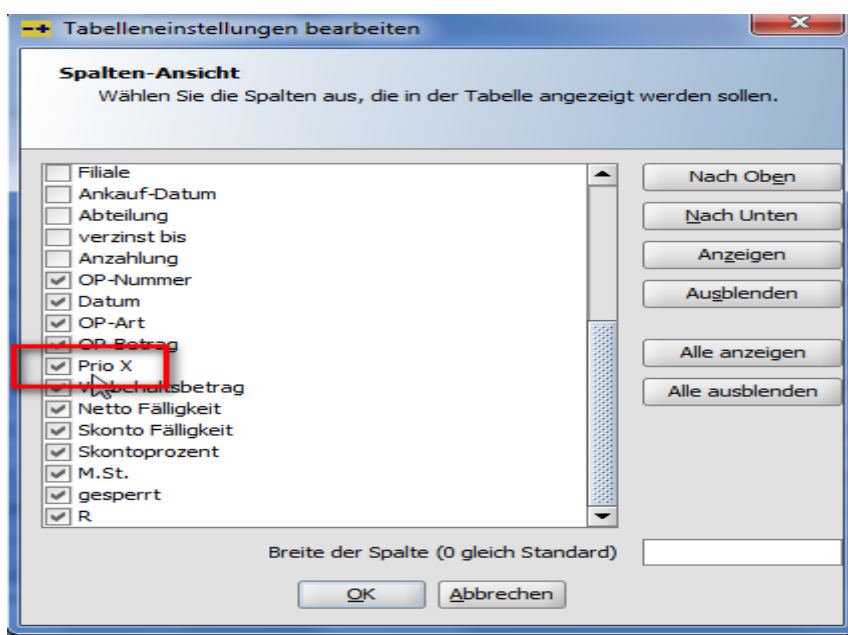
Tabelleneinstellungen bearbeiten

Spalten-Ansicht
Wählen Sie die Spalten aus, die in der Tabelle angezeigt werden sollen.

Filiale
Ankauf-Datum
Abteilung
verzinst bis
Anzahlung
OP-Nummer
Datum
OP-Art
OP-Betrag
Prio X
V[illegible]chaltsbetrag
Netto Fälligkeit
Skonto Fälligkeit
Skontoprozent
M.St.
gesperrt
R

Nach Oben
Nach Unten
Anzeigen
Ausblenden
Alle anzeigen
Alle ausblenden

Breite der Spalte (0 gleich Standard)

OK
Abbrechen